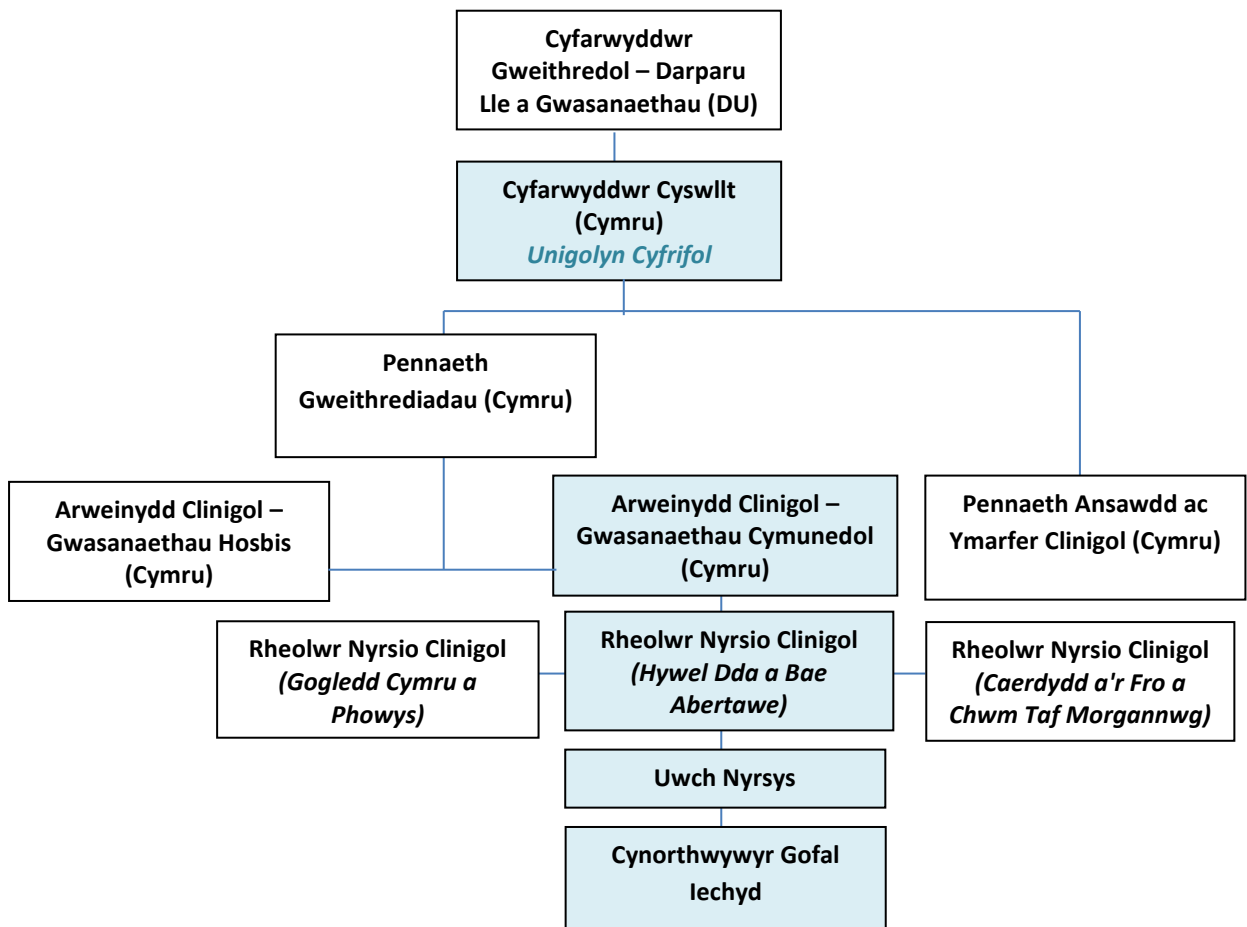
Cyfarwyddwr Gweithredol – Darparu Lle a Gwasanaethau (DU)

Cyfarwyddwr Cyswllt (Cymru)
*Unigolyn Cyfrifol*

Pennaeth Gweithrediadau (Cymru)

Pennaeth Ansawdd ac Ymarfer Clinigol (Cymru)

Arweinydd Clinigol – Gwasanaethau Hosbis (Cymru)

Arweinydd Clinigol – Gwasanaethau Cymunedol (Cymru)

Rheolwr Nyrsio Clinigol *(Gogledd Cymru a Phowys)*

Rheolwr Nyrsio Clinigol *(Hywel Dda a Bae Abertawe)*

Rheolwr Nyrsio Clinigol *(Caerdydd a'r Fro a Chwm Taf Morgannwg)*

Uwch Nyrsys

Cynorthwywyr Gofal Iechyd